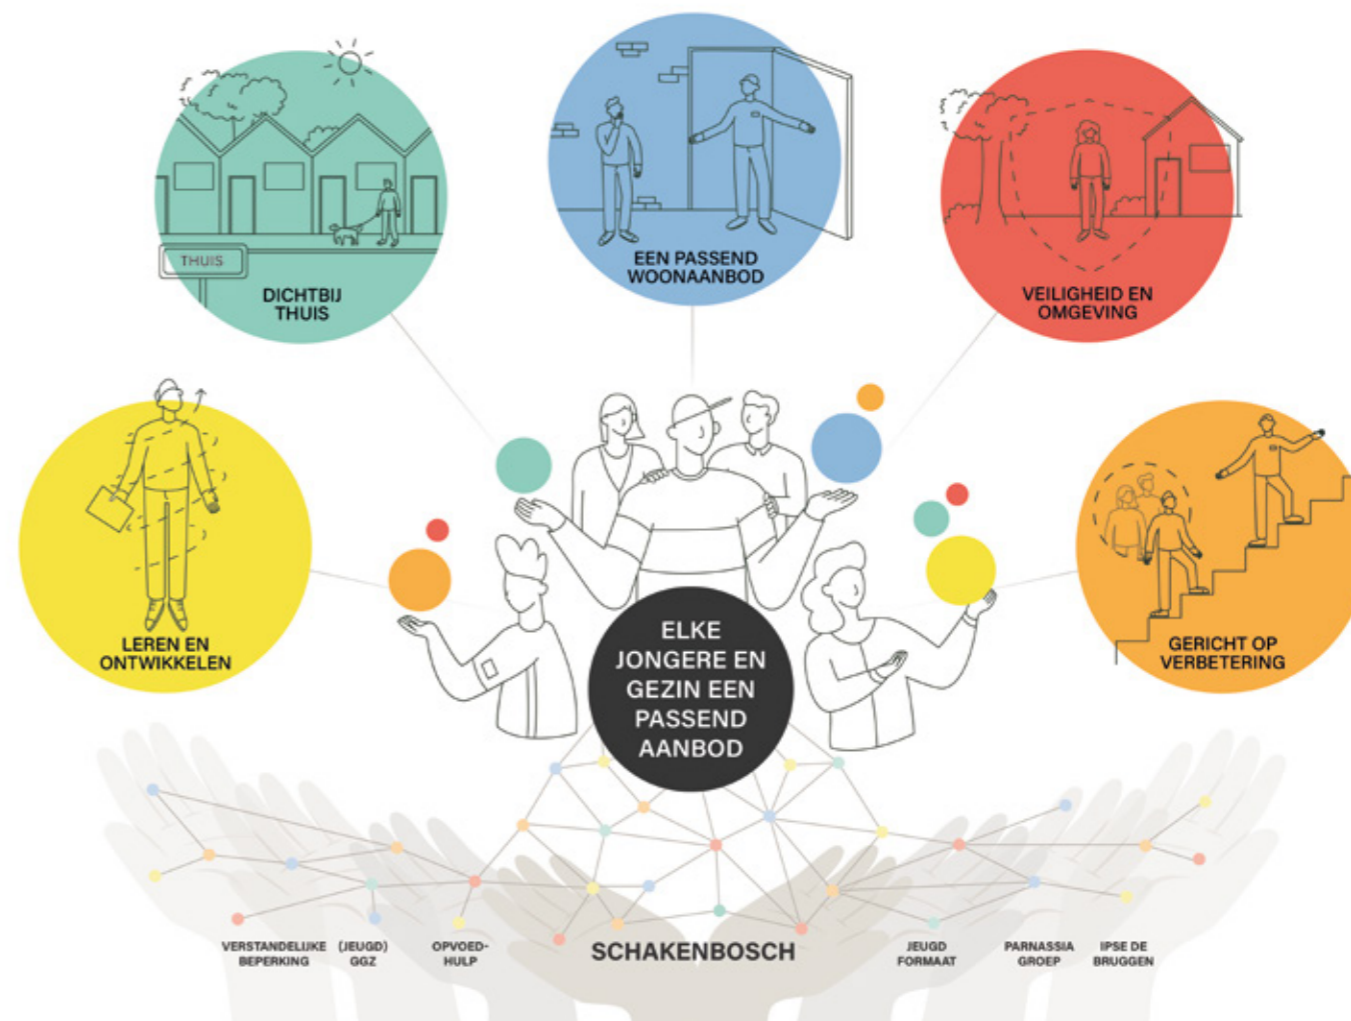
THUIS

DICHTBIJ THUIS

EEN PASSEND WOONAANBOD

VEILIGHEID EN OMGEVING

LEREN EN ONTWIKKELEN

GERICHT OP VERBETERING

ELKE JONGERE EN GEZIN EEN PASSEND AANBOD

VERSTANDELIJKE BEPERKING

(JEUGD) GGZ

OPVOEDHULP

SCHAKENBOSCH

JEUGD FORMAAT

PARNASSIA GROEP

IPSE DE BRUGGEN